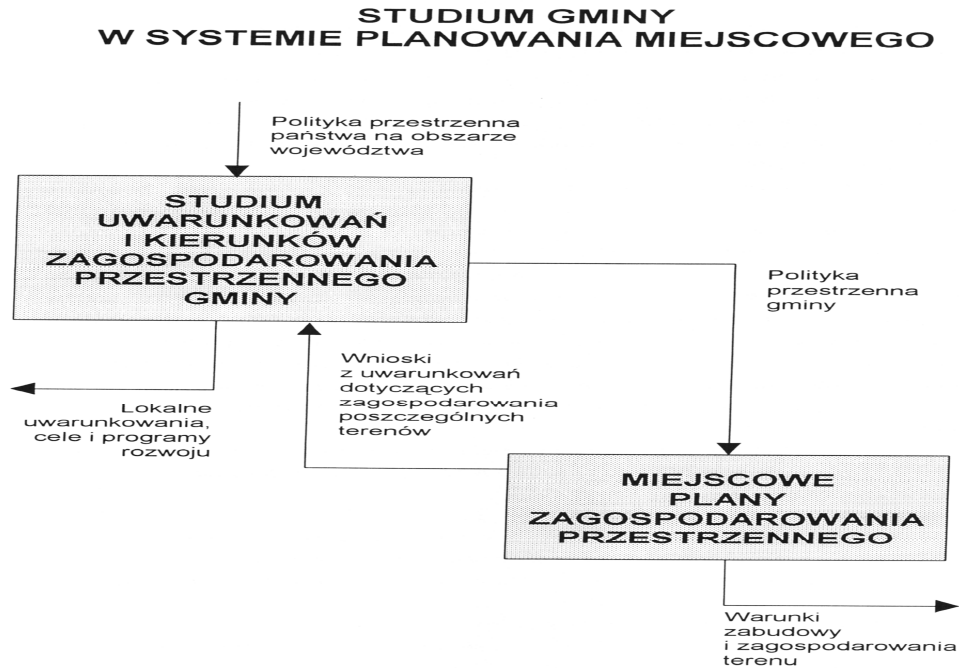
STUDIUM GMINY
W SYSTEMIE PLANOWANIA MIEJSCOWEGO

Polityka przestrzenna państwa na obszarze województwa

STUDIUM UWARUNKOWAŃ I KIERUNKÓW ZAGOSPODAROWANIA PRZESTRZENNEGO GMINY

Polityka przestrzenna gminy

Wnioski z uwarunkowań dotyczących zagospodarowania poszczególnych terenów

Lokalne uwarunkowania, cele i programy rozwoju

MIEJSCOWE PLANY ZAGOSPODAROWANIA PRZESTRZENNEGO

Warunki zabudowy i zagospodarowania terenu